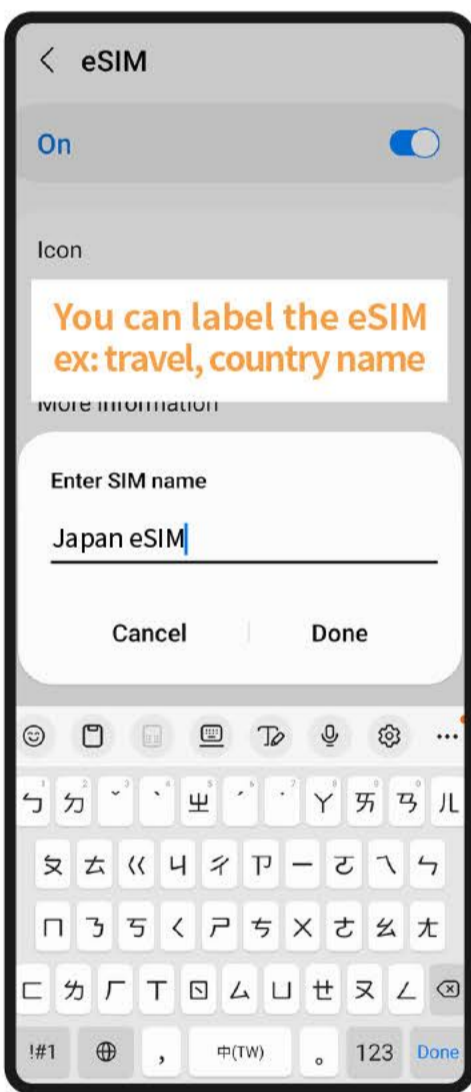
eSIM

On

Icon

You can label the eSIM
ex: travel, country name

More information

Enter SIM name

Japan eSIM

Cancel

Done

ㄅ ㄉ ˇ ˋ ㄓ ˊ ˙ ㄚ ㄞ ㄢ ㄦ

ㄆ ㄊ ㄍ ㄐ ㄔ ㄗ ㄧ ㄛ ㄟ ㄣ

ㄇ ㄋ ㄎ ㄑ ㄕ ㄘ ㄨ ㄜ ㄠ ㄤ

ㄈ ㄌ ㄏ ㄒ ㄖ ㄙ ㄩ ㄝ ㄡ ㄥ

!#1 , 中(TW) 。 123 Done